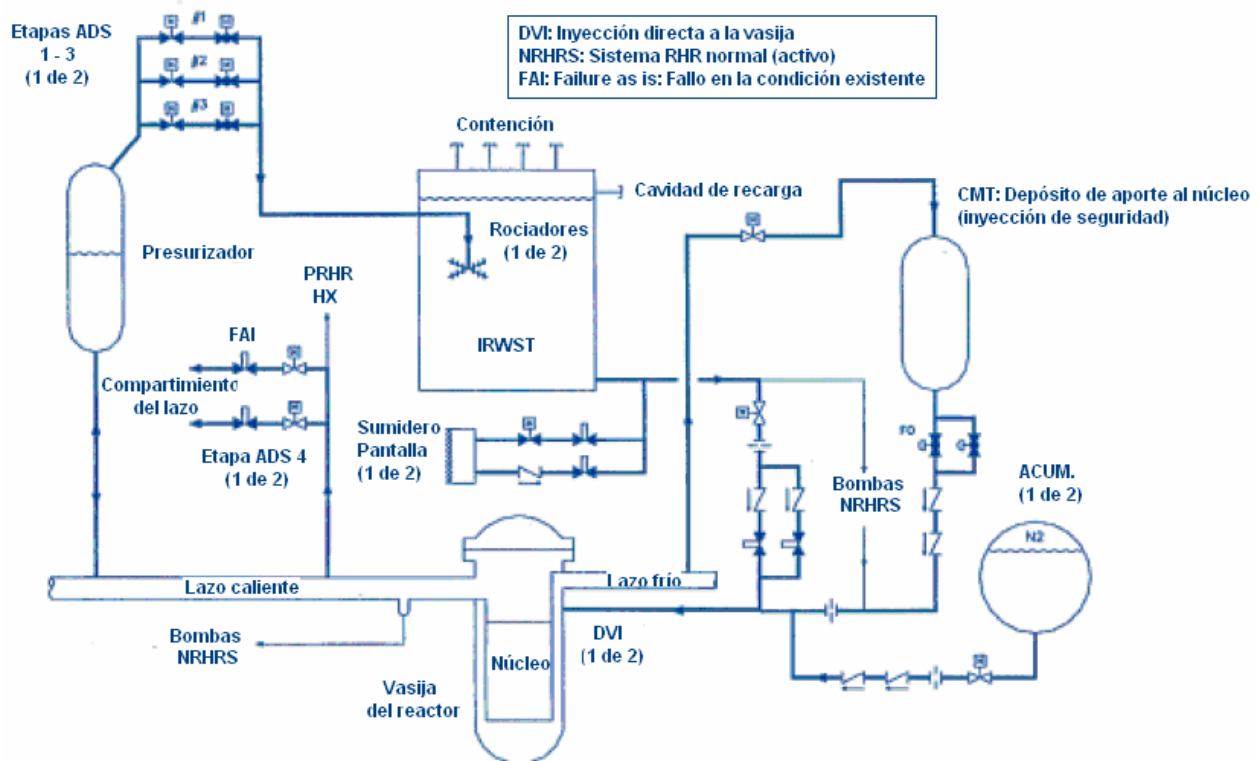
Etapas ADS
1 - 3
(1 de 2)

#1
#2
#3

DVI: Inyección directa a la vasija
NRHRS: Sistema RHR normal (activo)
FAI: Failure as is: Fallo en la condición existente

Contención

Cavidad de recarga

CMT: Depósito de aporte al núcleo (inyección de seguridad)

Rociadores
(1 de 2)

Presurizador

PRHR
HX

FAI

IRWST

Compartimiento
del lazo

Etapa ADS 4
(1 de 2)

Sumidero
Pantalla
(1 de 2)

FO

Bombas
NRHRS

ACUM.
(1 de 2)

N2

Lazo caliente

Lazo frío

Bombas
NRHRS

DVI
(1 de 2)

Núcleo

Vasija
del reactor